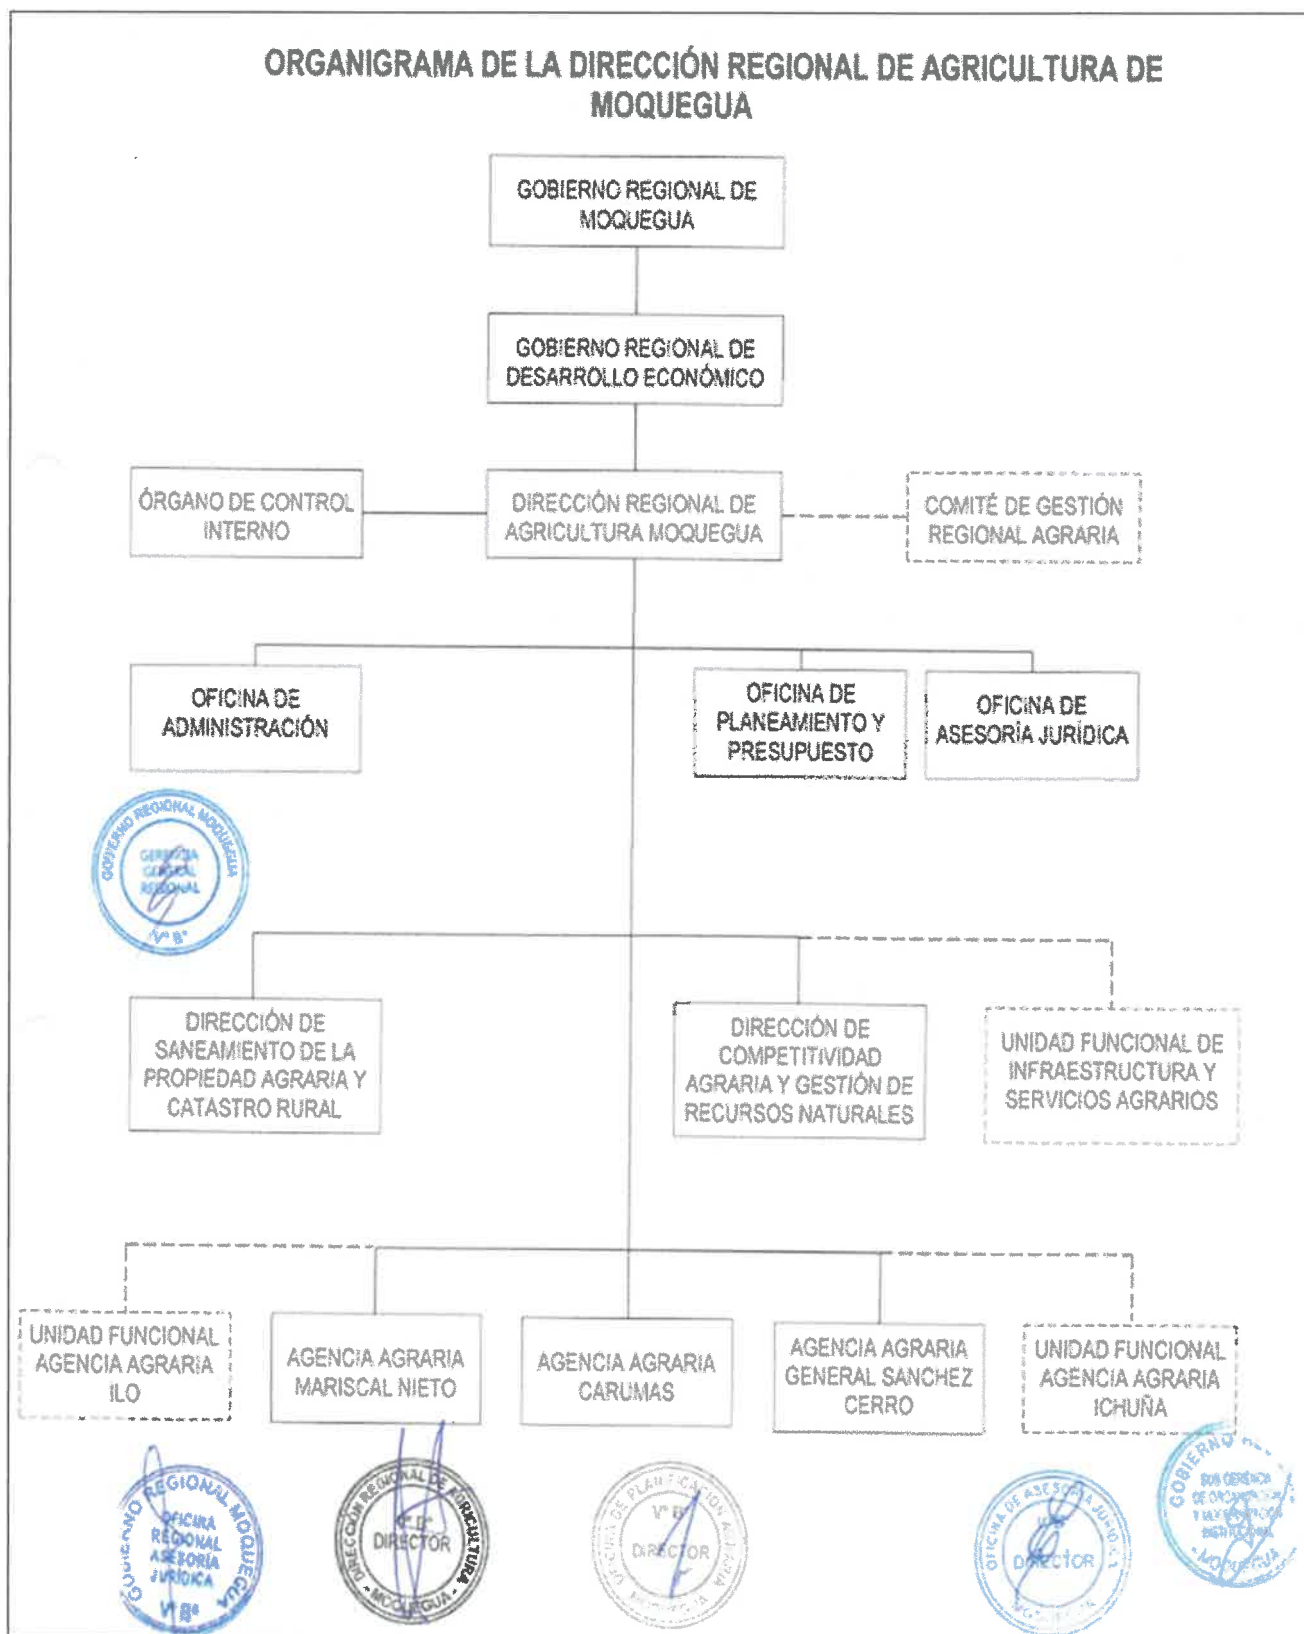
ORGANIGRAMA DE LA DIRECCIÓN REGIONAL DE AGRICULTURA DE MOQUEGUA

GOBIERNO REGIONAL DE MOQUEGUA

GOBIERNO REGIONAL DE DESARROLLO ECONÓMICO

ÓRGANO DE CONTROL INTERNO

DIRECCIÓN REGIONAL DE AGRICULTURA MOQUEGUA

COMITÉ DE GESTIÓN REGIONAL AGRARIA

OFICINA DE ADMINISTRACIÓN

OFICINA DE PLANEAMIENTO Y PRESUPUESTO

OFICINA DE ASESORÍA JURÍDICA

GOBIERNO REGIONAL MOQUEGUA GERENCIA GENERAL REGIONAL V° B°

DIRECCIÓN DE SANEAMIENTO DE LA PROPIEDAD AGRARIA Y CATASTRO RURAL

DIRECCIÓN DE COMPETITIVIDAD AGRARIA Y GESTIÓN DE RECURSOS NATURALES

UNIDAD FUNCIONAL DE INFRAESTRUCTURA Y SERVICIOS AGRARIOS

UNIDAD FUNCIONAL AGENCIA AGRARIA ILO

AGENCIA AGRARIA MARISCAL NIETO

AGENCIA AGRARIA CARUMAS

AGENCIA AGRARIA GENERAL SANCHEZ CERRO

UNIDAD FUNCIONAL AGENCIA AGRARIA ICHUÑA

GOBIERNO REGIONAL MOQUEGUA OFICINA REGIONAL ASESORÍA JURÍDICA V° B°

DIRECCIÓN REGIONAL DE AGRICULTURA V° B° DIRECTOR MOQUEGUA

OFICINA DE PLANIFICACIÓN AGRARIA V° B° DIRECTOR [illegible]

OFICINA DE ASESORÍA JURÍDICA V° B° DIRECTOR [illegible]

GOBIERNO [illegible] SUB GERENCIA DE ORGANIZACIÓN Y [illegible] INSTITUCIONAL MOQUEGUA